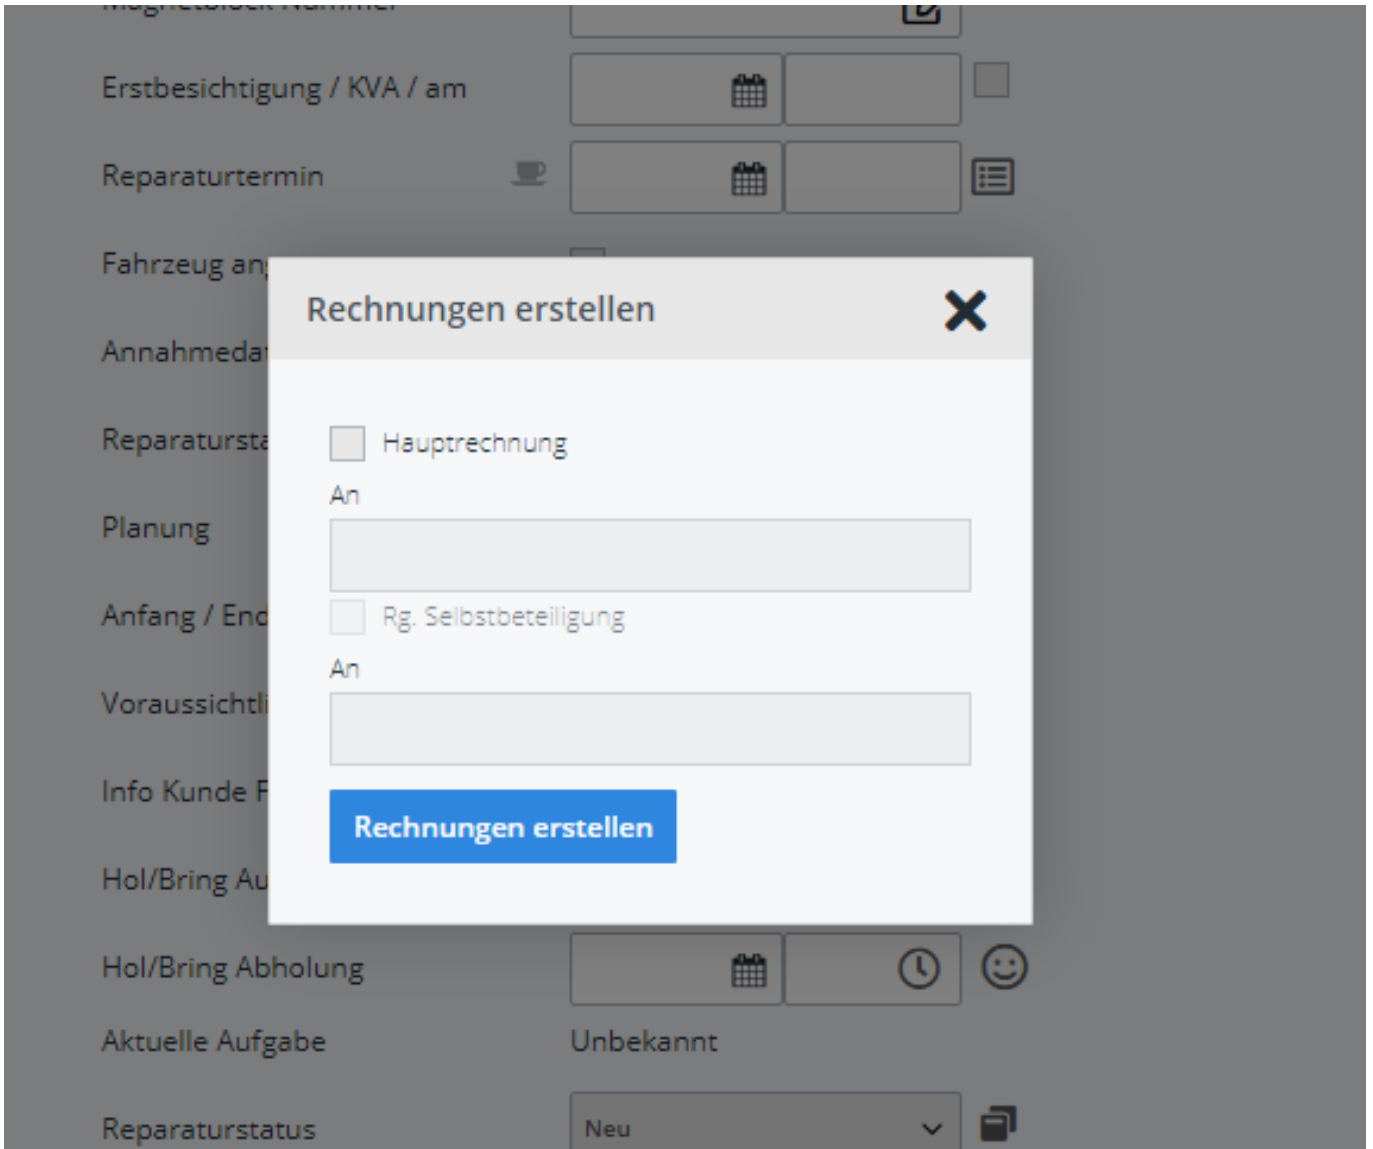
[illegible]

Erstbesichtigung / KVA / am

Reparaturtermin

Fahrzeug an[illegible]

Annahmeda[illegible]

Reparatursta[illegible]

Planung

Anfang / End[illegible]

Voraussichtli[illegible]

Info Kunde F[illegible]

Hol/Bring Au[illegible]

Rechnungen erstellen

Hauptrechnung

An

Rg. Selbstbeteiligung

An

Rechnungen erstellen

Hol/Bring Abholung

Aktuelle Aufgabe

Unbekannt

Reparaturstatus

Neu